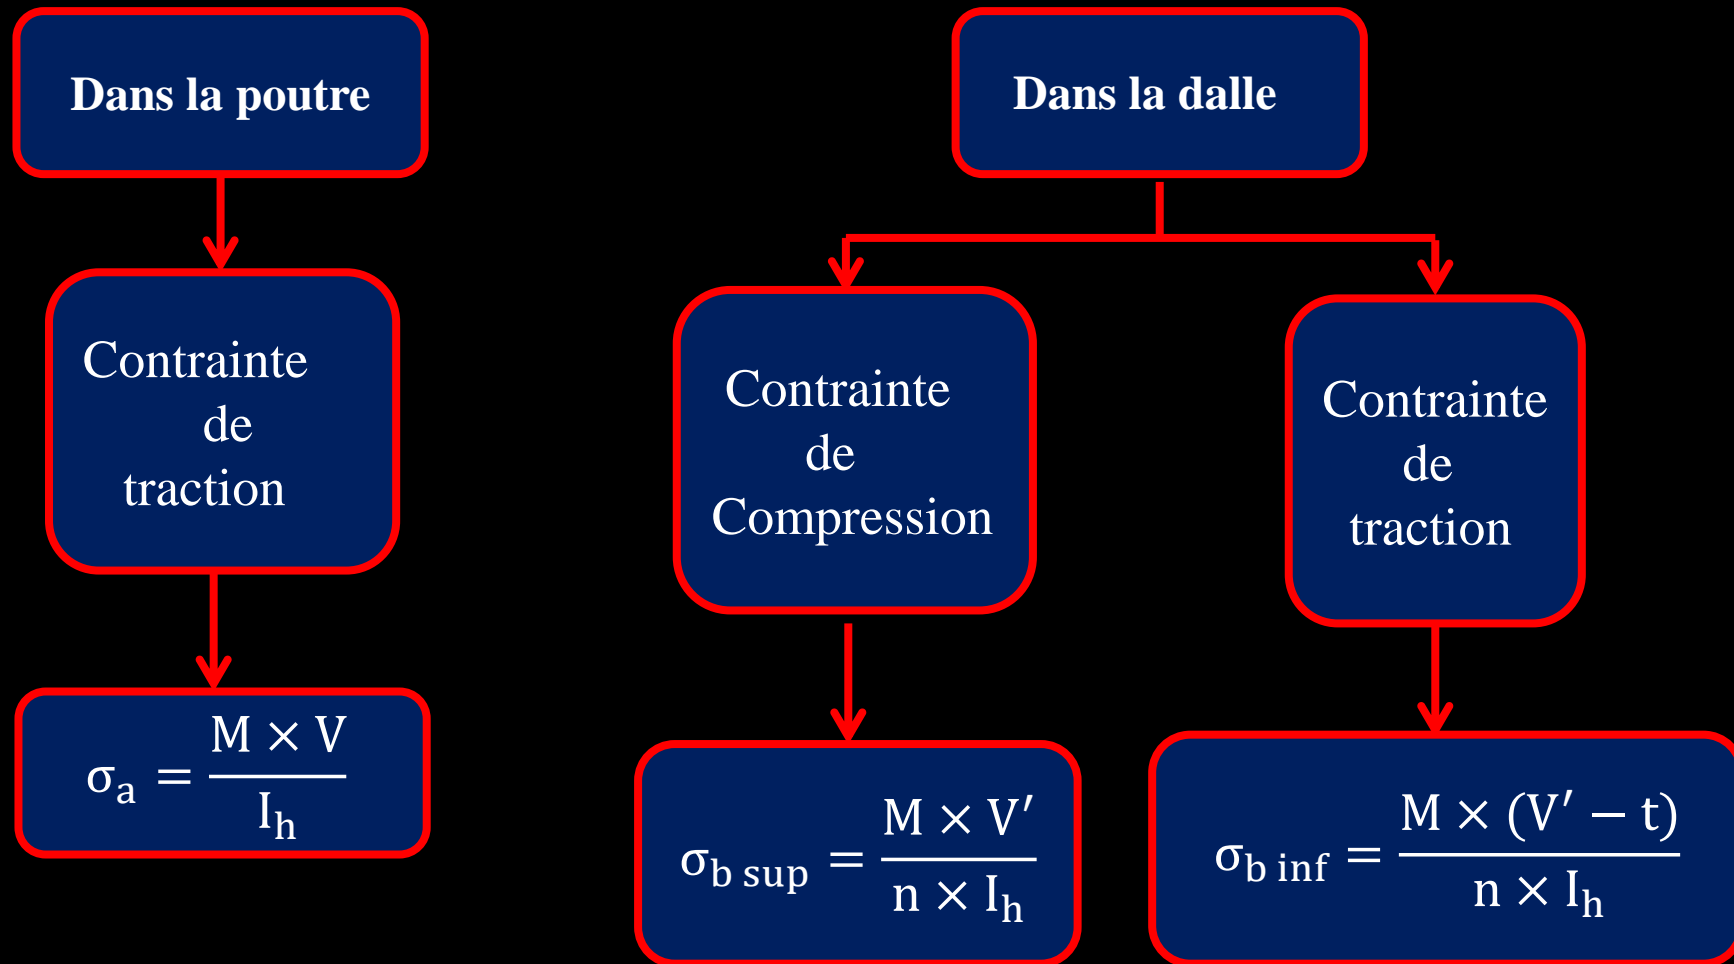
Dans la poutre

Contrainte de traction

$\sigma_a = \frac{M \times V}{I_h}$

Dans la dalle

Contrainte de Compression

$\sigma_{b\ sup} = \frac{M \times V'}{n \times I_h}$

Contrainte de traction

$\sigma_{b\ inf} = \frac{M \times (V' - t)}{n \times I_h}$